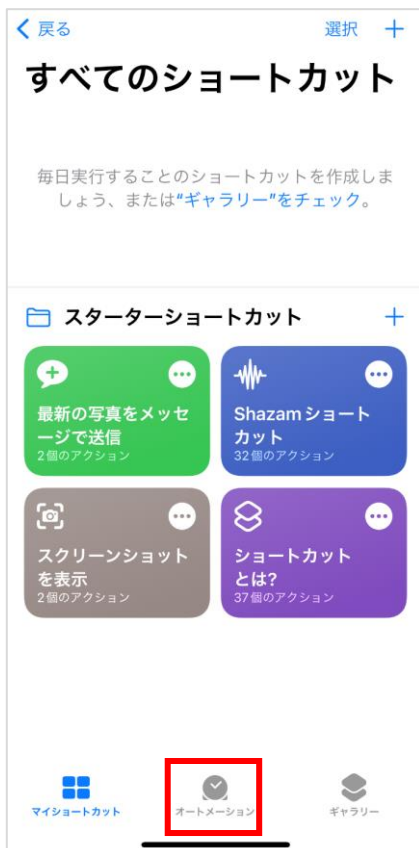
< 戻る
選択 +

すべてのショートカット

毎日実行することのショートカットを作成しましょう、または"ギャラリー"をチェック。

スターターショートカット +

最新の写真をメッセージで送信
2個のアクション

Shazamショートカット
32個のアクション

スクリーンショットを表示
2個のアクション

ショートカットとは?
37個のアクション

マイショートカット
オートメーション
ギャラリー